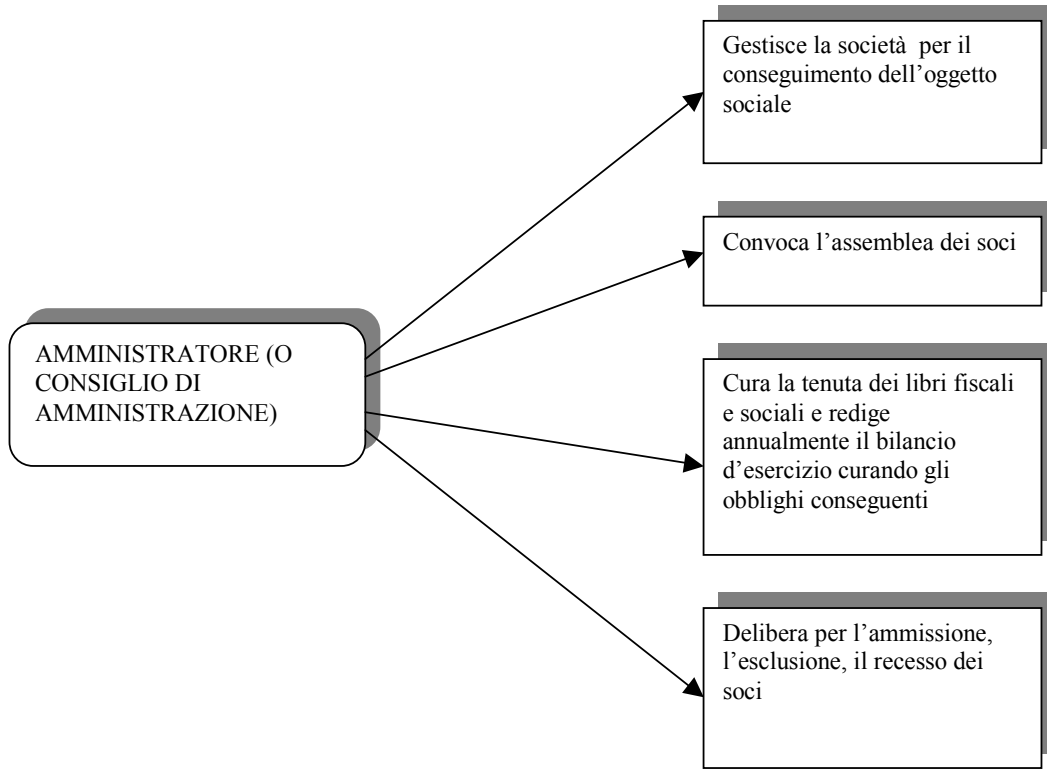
AMMINISTRATORE (O CONSIGLIO DI AMMINISTRAZIONE)

Gestisce la società per il conseguimento dell'oggetto sociale

Convoca l'assemblea dei soci

Cura la tenuta dei libri fiscali e sociali e redige annualmente il bilancio d'esercizio curando gli obblighi conseguenti

Delibera per l'ammissione, l'esclusione, il recesso dei soci